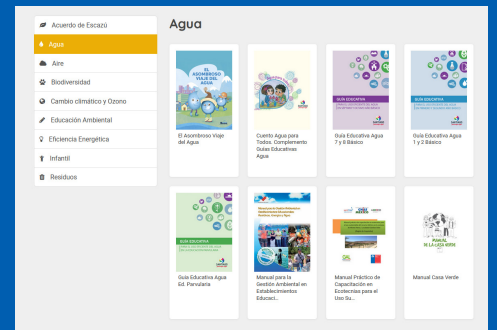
Acuerdo de Escazú
Agua
Aire
Biodiversidad
Cambio climático y Ozono
Educación Ambiental
Eficiencia Energética
Infantil
Residuos

Agua

EL ASOMBROSO VIAJE DEL AGUA

El Asombroso Viaje del Agua

Cuento Agua para Todos. Complemento Guías Educativas Agua

GUÍA EDUCATIVA

Guía Educativa Agua 7 y 8 Básico

GUÍA EDUCATIVA

Guía Educativa Agua 1 y 2 Básico

GUÍA EDUCATIVA

Guía Educativa Agua Ed. Parvularia

Manual para la Gestión Ambiental en Establecimientos Educaci...

Manual Práctico de Capacitación en Ecotecnias para el Uso Su...

MANUAL DE LA CASA VERDE

Manual Casa Verde